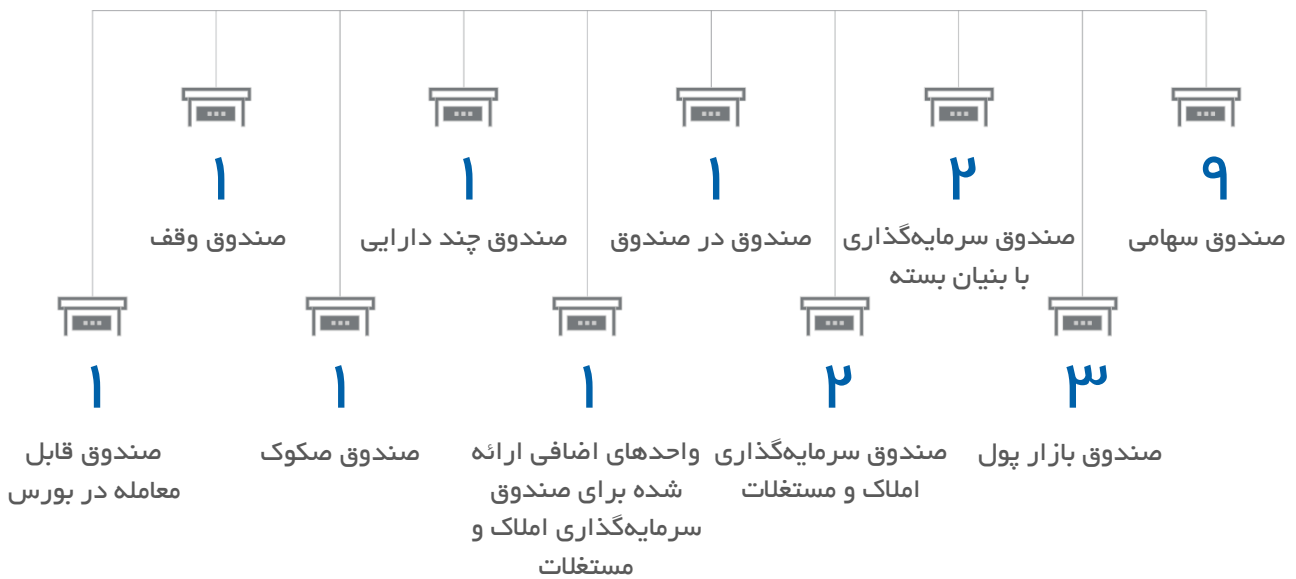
۹
صندوق سهامی

۲
صندوق سرمایه‌گذاری با بنیان بسته

۱
صندوق در صندوق

۱
صندوق چند دارایی

۱
صندوق وقف

۳
صندوق بازار پول

۲
صندوق سرمایه‌گذاری املاک و مستغلات

۱
واحدهای اضافی ارائه شده برای صندوق سرمایه‌گذاری املاک و مستغلات

۱
صندوق صکوک

۱
صندوق قابل معامله در بورس